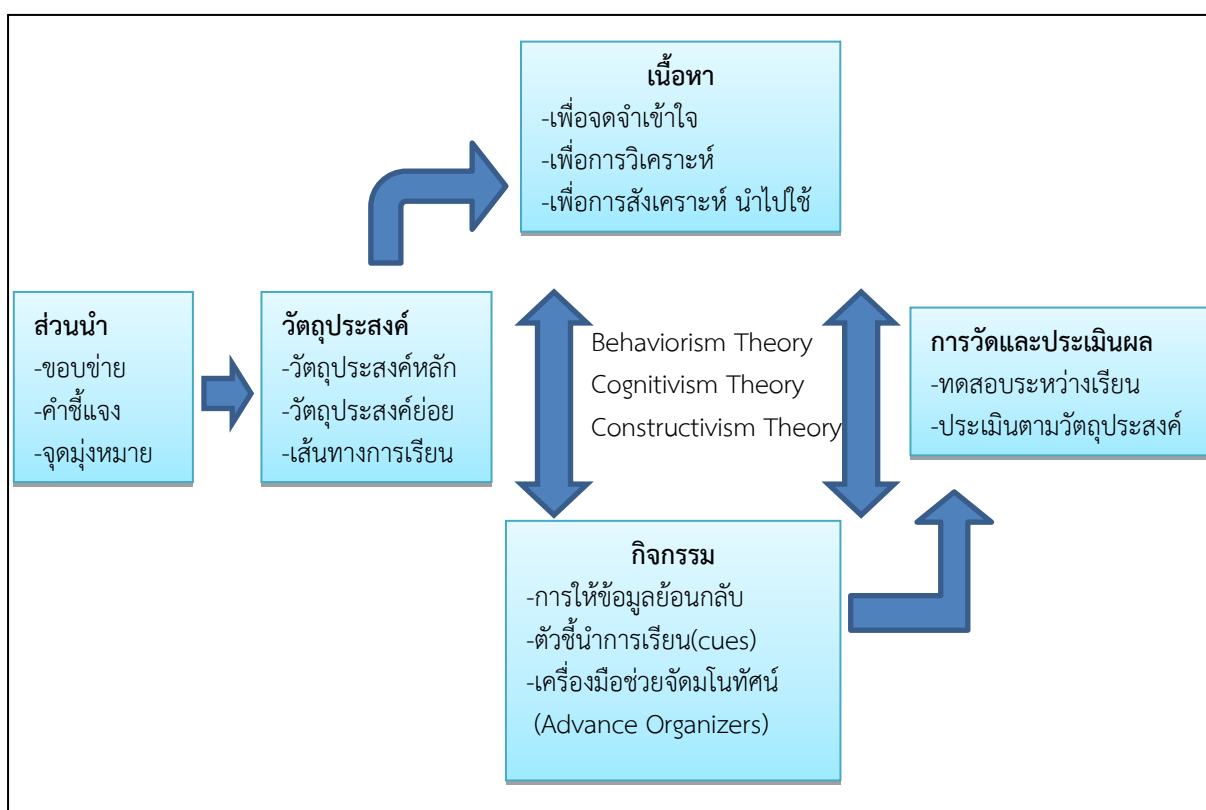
ส่วนนำ
-ขอบข่าย
-คำชี้แจง
-จุดมุ่งหมาย

วัตถุประสงค์
-วัตถุประสงค์หลัก
-วัตถุประสงค์ย่อย
-เส้นทางการเรียน

เนื้อหา
-เพื่อจดจำเข้าใจ
-เพื่อการวิเคราะห์
-เพื่อการสังเคราะห์ นำไปใช้

Behaviorism Theory
Cognitivism Theory
Constructivism Theory

กิจกรรม
-การให้ข้อมูลย้อนกลับ
-ตัวชี้นำการเรียน(cues)
-เครื่องมือช่วยจัดมโนทัศน์ (Advance Organizers)

การวัดและประเมินผล
-ทดสอบระหว่างเรียน
-ประเมินตามวัตถุประสงค์